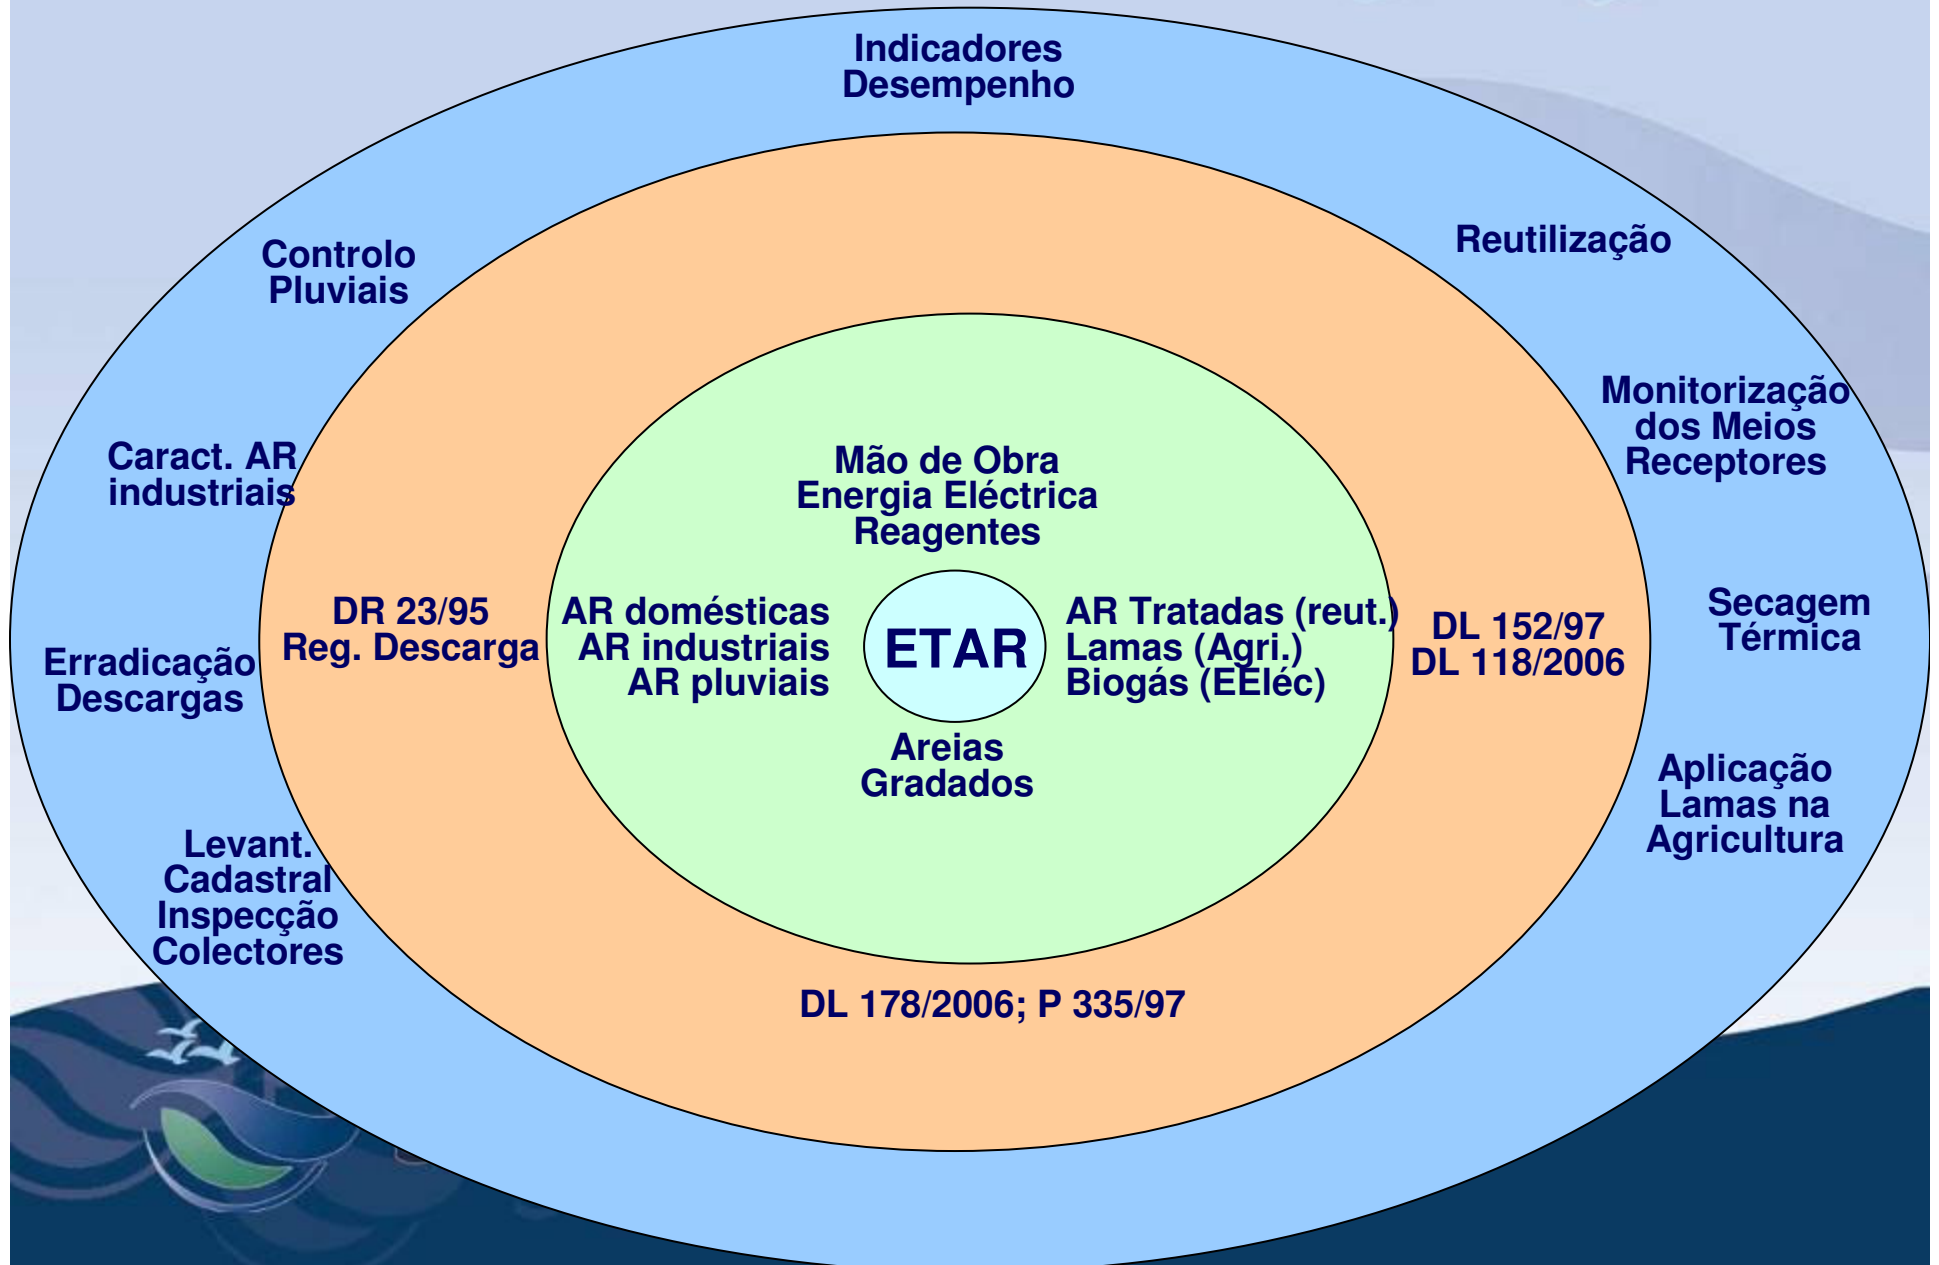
Indicadores Desempenho

Controlo Pluviais

Reutilização

Monitorização dos Meios Receptores

Caract. AR industriais

Mão de Obra
Energia Eléctrica
Reagentes

DR 23/95
Reg. Descarga

AR domésticas
AR industriais
AR pluviais

ETAR

AR Tratadas (reut.)
Lamas (Agri.)
Biogás (EEléc)

DL 152/97
DL 118/2006

Secagem Térmica

Erradicação Descargas

Areias
Gradados

Aplicação Lamas na Agricultura

Levant. Cadastral Inspecção Colectores

DL 178/2006; P 335/97